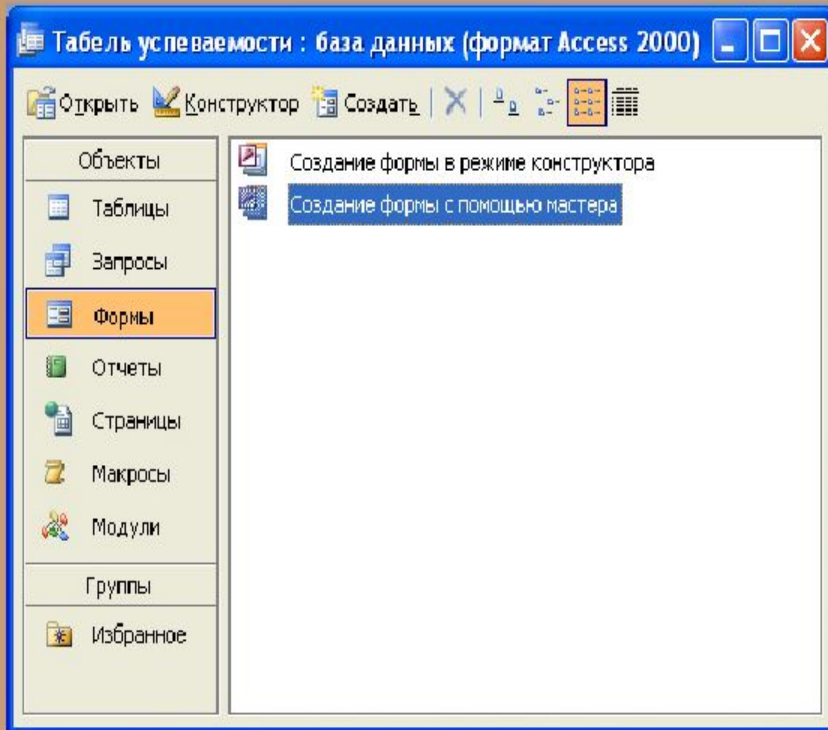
Табель успеваемости : база данных (формат Access 2000)

Открыть Конструктор Создать

Объекты
Таблицы
Запросы
Формы
Отчеты
Страницы
Макросы
Модули
Группы
Избранное

Создание формы в режиме конструктора
Создание формы с помощью мастера